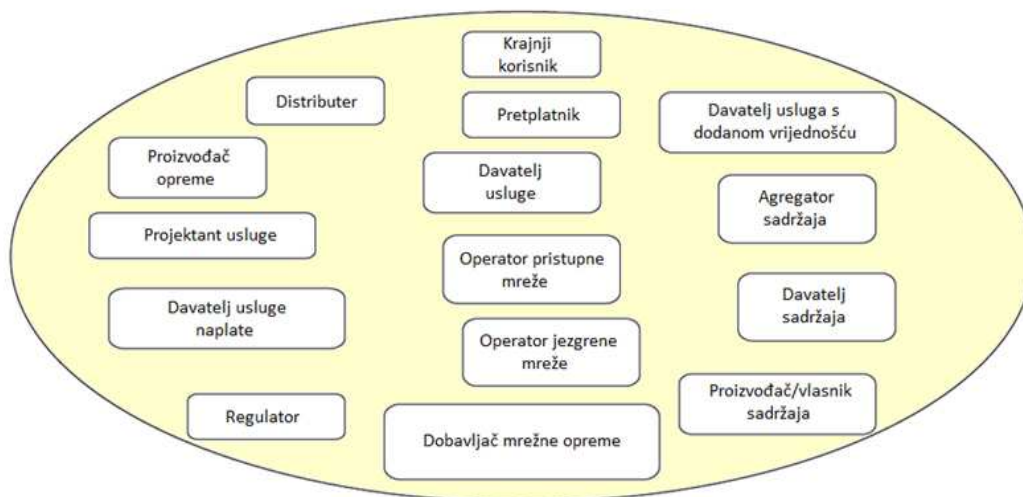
Krajnji korisnik

Distributer

Pretplatnik

Davatelj usluga s dodanom vrijednošću

Proizvođač opreme

Davatelj usluge

Agregator sadržaja

Projektant usluge

Operator pristupne mreže

Davatelj usluge naplate

Davatelj sadržaja

Operator jezgrene mreže

Proizvođač/vlasnik sadržaja

Regulator

Dobavljač mrežne opreme